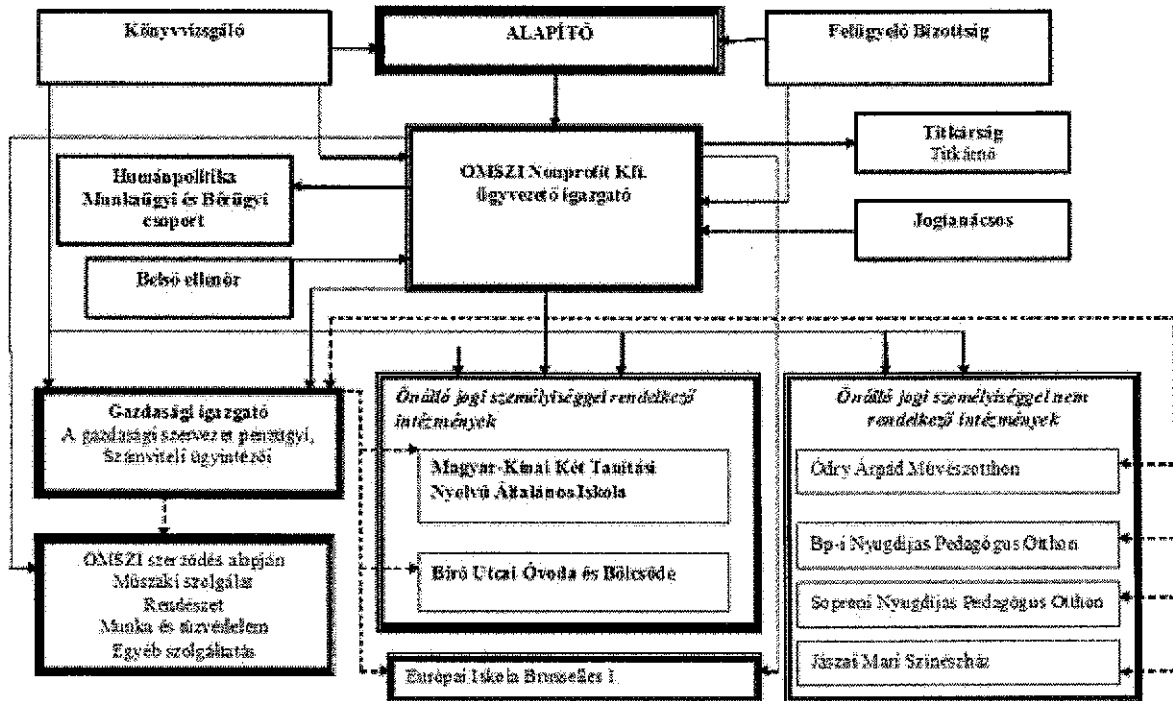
Könyvvizsgáló

ALAPÍTÓ

Felügyelő Bizottság

Titkárság
Titkárnő

Humánpolitika
Munkaügyi és Bérügyi csoport

OMSZI Nonprofit Kft.
ügyvezető igazgató

Jogtanácsos

Belső ellenőr

Gazdasági igazgató
A gazdasági szervezet pénzügyi, Számviteli ügyintézői

Önálló jogi személyiséggel rendelkező intézmények

Magyar-Kínai Két Tanítási Nyelvű Általános Iskola

Bíró Utcai Óvoda és Bölcsőde

Önálló jogi személyiséggel nem rendelkező intézmények

Ódry Árpád Művészotthon

Bp-i Nyugdíjas Pedagógus Otthon

Soproni Nyugdíjas Pedagógus Otthon

Jászai Mari Színészház

OMSZI szerződés alapján
Műszaki szolgálat
Rendészet
Munka és tűzvédelem
Egyéb szolgáltatás

Európai Iskola Brusselles I.